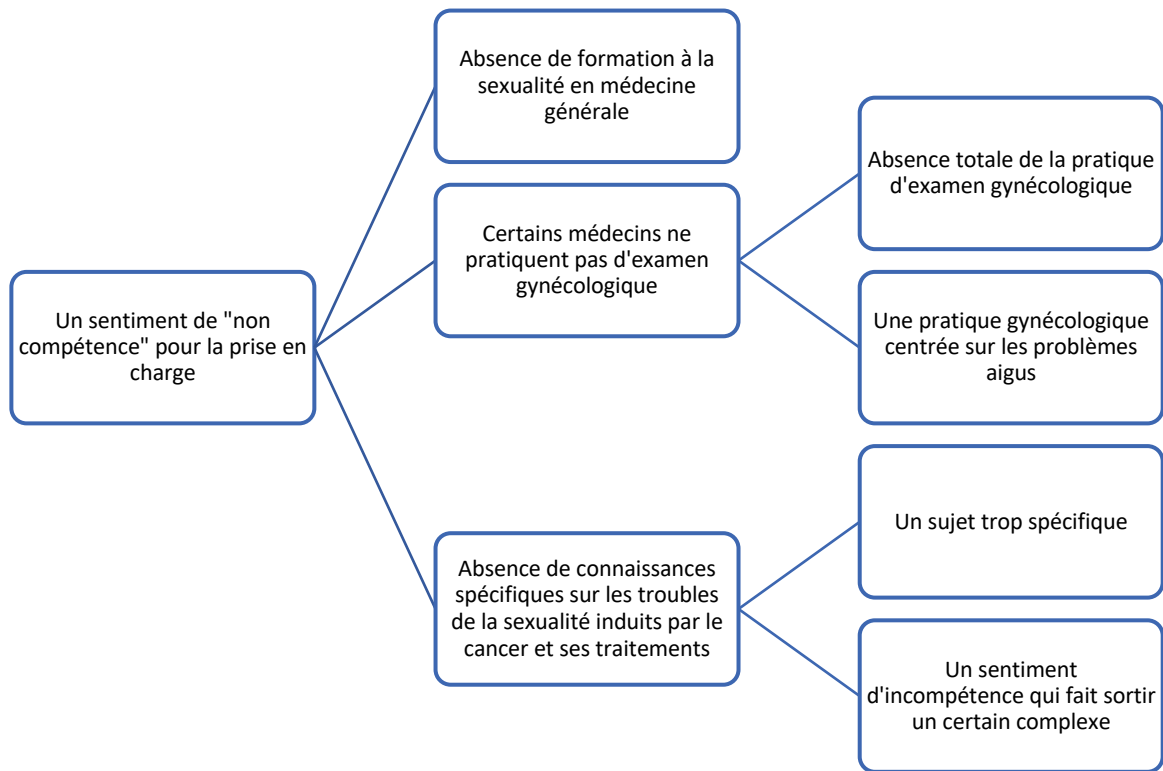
Un sentiment de "non compétence" pour la prise en charge

Absence de formation à la sexualité en médecine générale

Certains médecins ne pratiquent pas d'examen gynécologique

Absence totale de la pratique d'examen gynécologique

Une pratique gynécologique centrée sur les problèmes aigus

Absence de connaissances spécifiques sur les troubles de la sexualité induits par le cancer et ses traitements

Un sujet trop spécifique

Un sentiment d'incompétence qui fait sortir un certain complexe